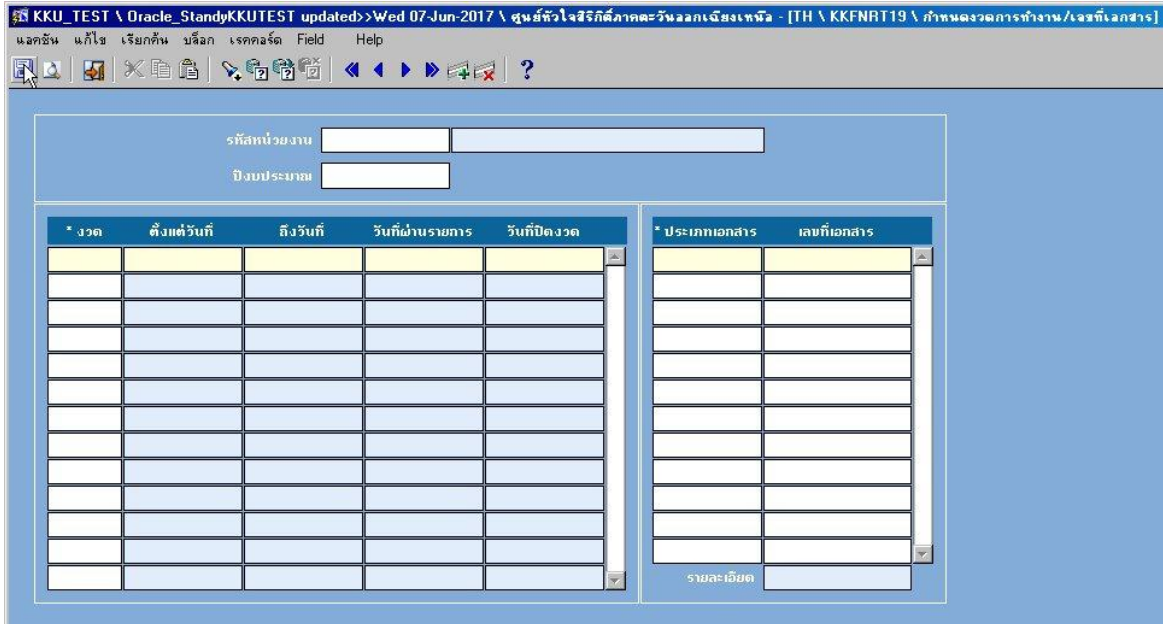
KKU_TEST \ Oracle_StandyKKUTEST updated>>Wed 07-Jun-2017 \ ศูนย์หัวใจสิริกิติ์ภาคตะวันออกเฉียงเหนือ - [TH \ KKFNRT19 \ กำหนดงวดการทำงาน/เลขที่เอกสาร]

แอคชัน แก้ไข เรียกค้น บล็อก เรคคอร์ด Field Help

?

รหัสหน่วยงาน

ปีงบประมาณ

| * งวด | ตั้งแต่วันที่ | ถึงวันที่ | วันที่ผ่านรายการ | วันที่ปิดงวด |
|---|---|---|---|---|

| * ประเภทเอกสาร | เลขที่เอกสาร |
|---|---|

รายละเอียด